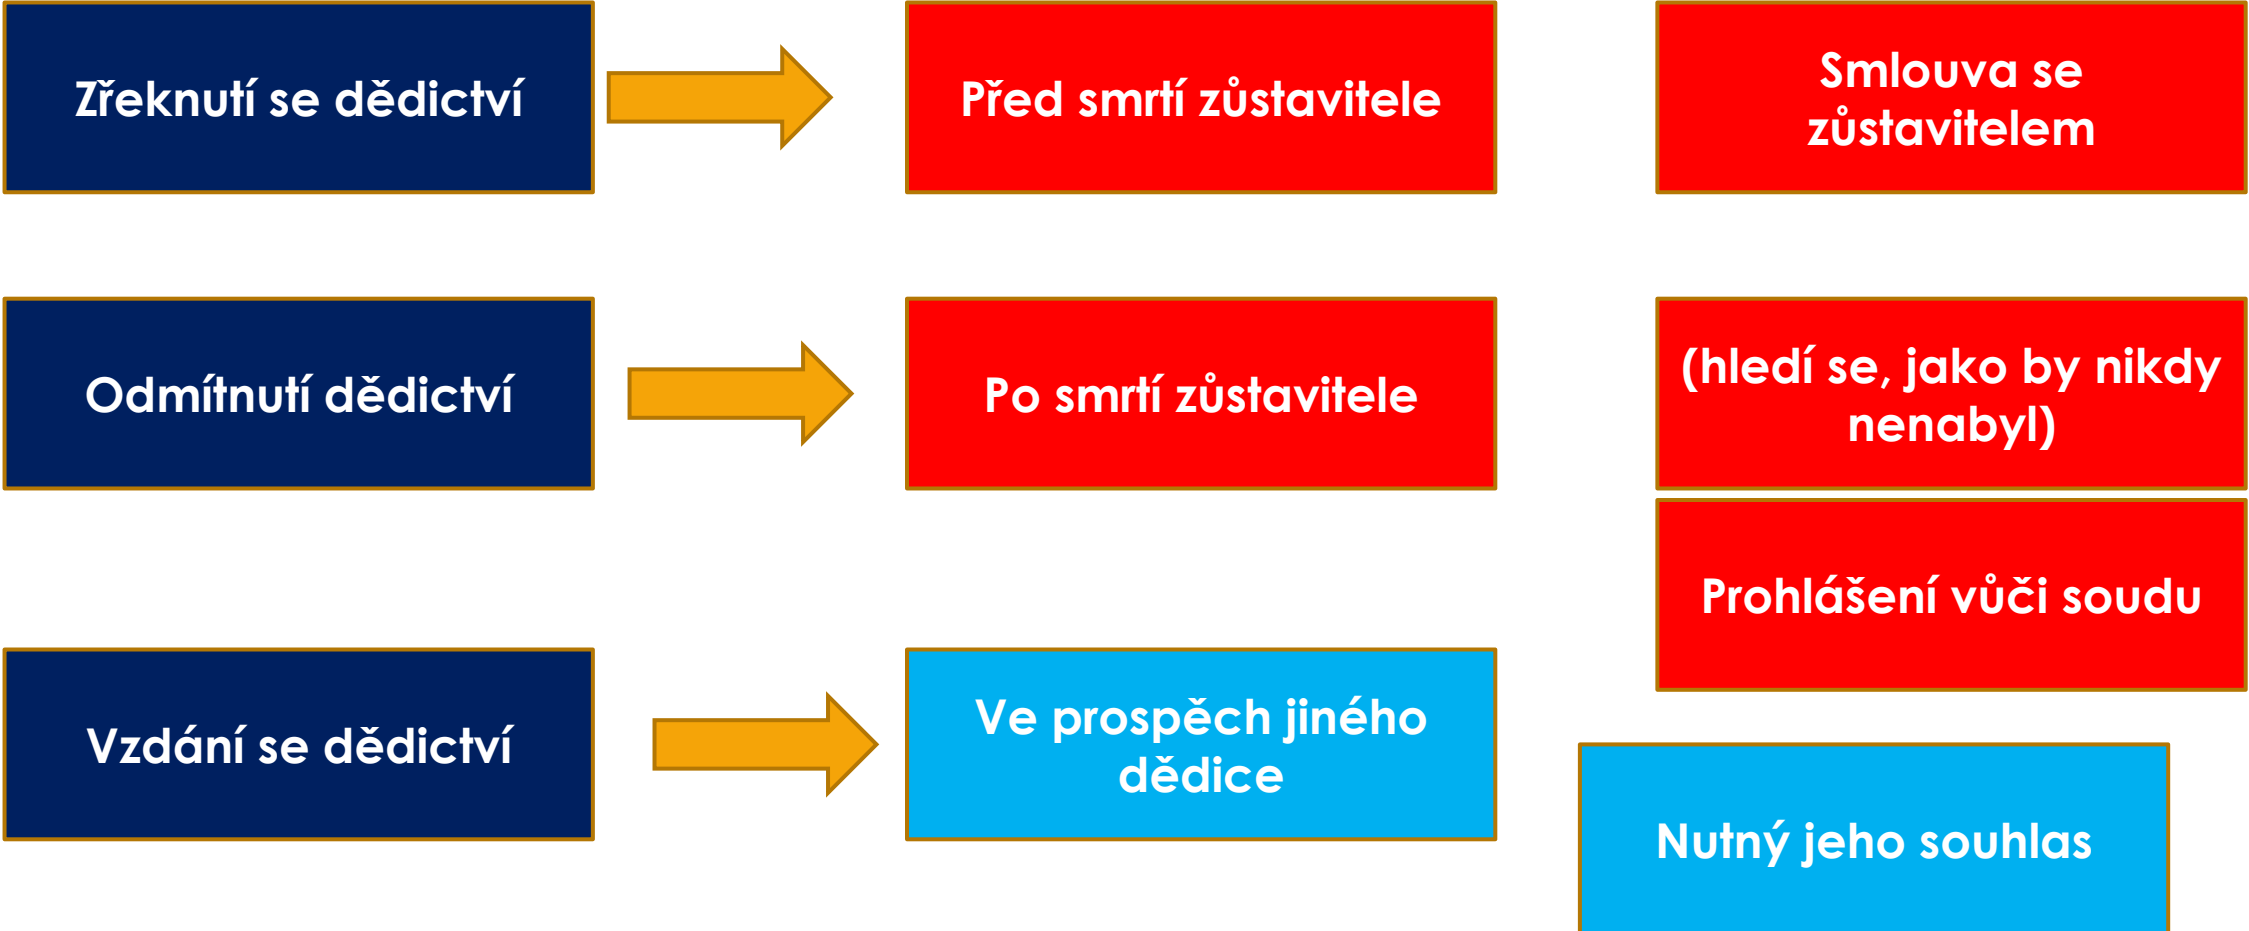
Zřeknutí se dědictví

Před smrtí zůstavitele

Smlouva se zůstavitelem

Odmítnutí dědictví

Po smrtí zůstavitele

(hledí se, jako by nikdy nenabyl)

Prohlášení vůči soudu

Vzdání se dědictví

Ve prospěch jiného dědice

Nutný jeho souhlas